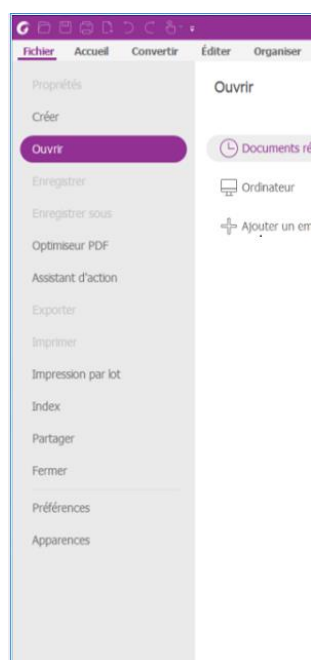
Fichier Accueil Convertir Éditer Organiser

Propriétés
Créer
Ouvrir
Enregistrer
Enregistrer sous
Optimiseur PDF
Assistant d'action
Exporter
Imprimer
Impression par lot
Index
Partager
Fermer
Préférences
Apparences

Ouvrir

Documents ré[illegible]
Ordinateur
Ajouter un em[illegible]